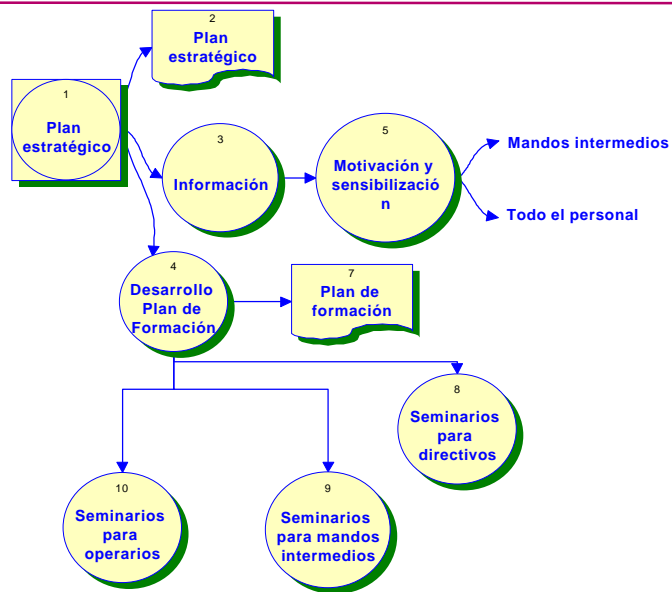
1
Plan estratégico

2
Plan estratégico

3
Información

5
Motivación y sensibilizació n

Mandos intermedios

Todo el personal

4
Desarrollo Plan de Formación

7
Plan de formación

8
Seminarios para directivos

10
Seminarios para operarios

9
Seminarios para mandos intermedios